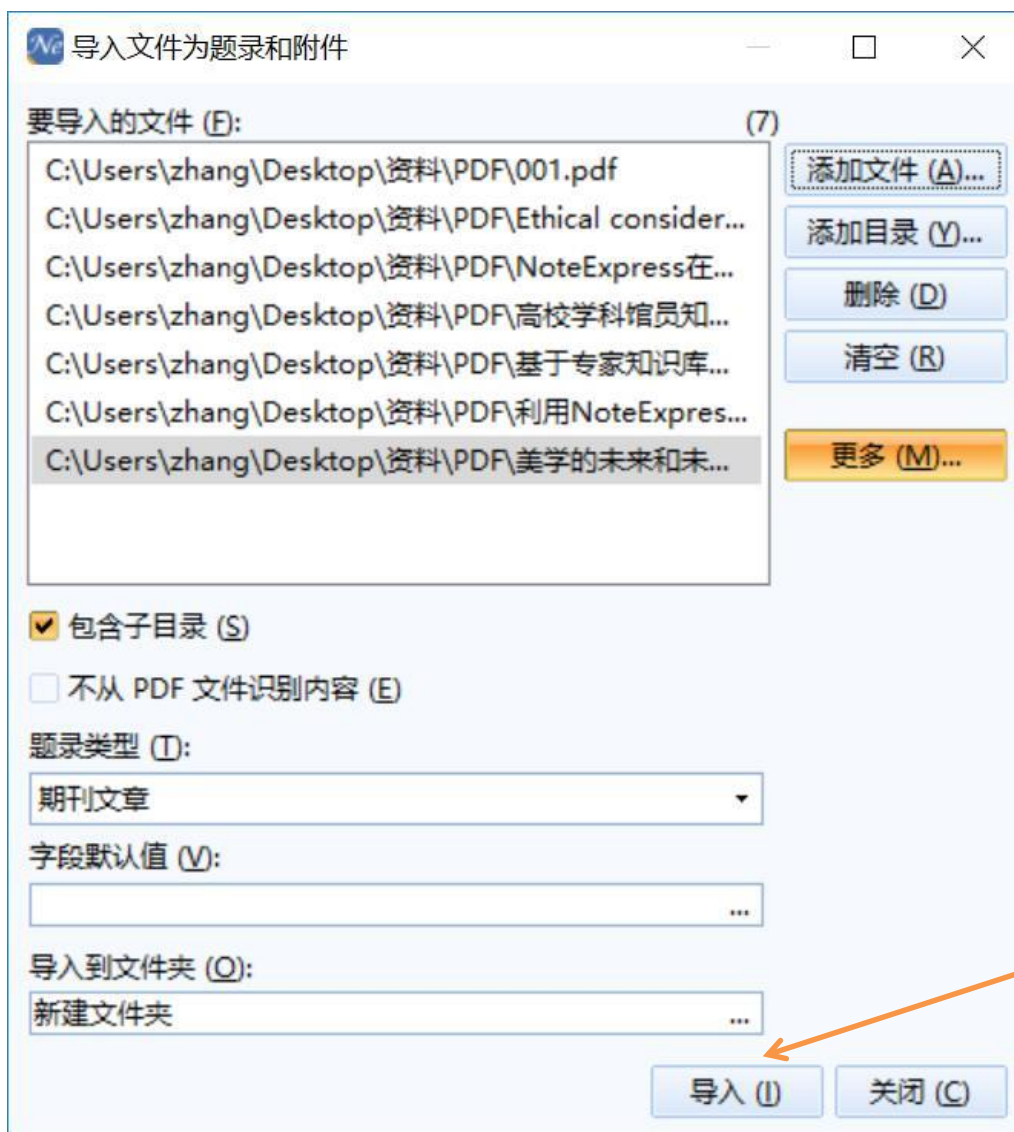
导入文件为题录和附件

要导入的文件 (F): (7)

C:\Users\zhang\Desktop\资料\PDF\001.pdf
C:\Users\zhang\Desktop\资料\PDF\Ethical consider...
C:\Users\zhang\Desktop\资料\PDF\NoteExpress在...
C:\Users\zhang\Desktop\资料\PDF\高校学科馆员知...
C:\Users\zhang\Desktop\资料\PDF\基于专家知识库...
C:\Users\zhang\Desktop\资料\PDF\利用NoteExpres...
C:\Users\zhang\Desktop\资料\PDF\美学的未来和未...

添加文件 (A)...
添加目录 (Y)...
删除 (D)
清空 (R)
更多 (M)...

包含子目录 (S)

不从 PDF 文件识别内容 (E)

题录类型 (T):
期刊文章

字段默认值 (V):
...

导入到文件夹 (O):
新建文件夹 ...

导入 (I)
关闭 (C)